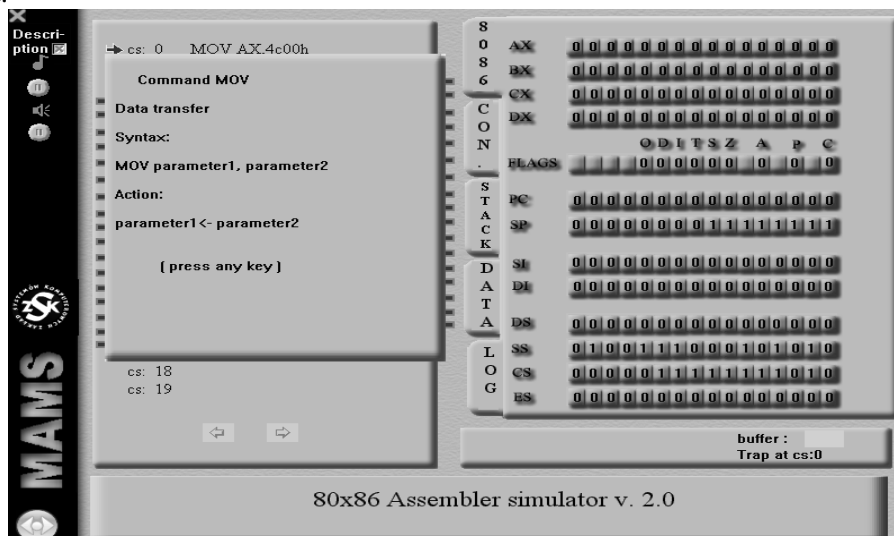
Descri-
ption

MAMS

cs: 0 MOV AX,4c00h

Command MOV

Data transfer

Syntax:

MOV parameter1, parameter2

Action:

parameter1<- parameter2

[ press any key ]

cs: 18
cs: 19

8086

CON.

STACK

DATA

LOG

AX 0 0 0 0 0 0 0 0 0 0 0 0 0 0 0 0
BX 0 0 0 0 0 0 0 0 0 0 0 0 0 0 0 0
CX 0 0 0 0 0 0 0 0 0 0 0 0 0 0 0 0
DX 0 0 0 0 0 0 0 0 0 0 0 0 0 0 0 0

O D I T S Z A P C
FLAGS 0 0 0 0 0 0 0 0 0

PC 0 0 0 0 0 0 0 0 0 0 0 0 0 0 0 0
SP 0 0 0 0 0 0 0 0 1 1 1 1 1 1 1 1

SI 0 0 0 0 0 0 0 0 0 0 0 0 0 0 0 0
DI 0 0 0 0 0 0 0 0 0 0 0 0 0 0 0 0

DS 0 0 0 0 0 0 0 0 0 0 0 0 0 0 0 0
SS 0 1 0 0 1 1 1 0 0 0 1 0 1 0 1 0
CS 0 0 0 0 1 1 1 1 1 1 1 1 1 0 1 0
ES 0 0 0 0 0 0 0 0 0 0 0 0 0 0 0 0

buffer :
Trap at cs:0

80x86 Assembler simulator v. 2.0